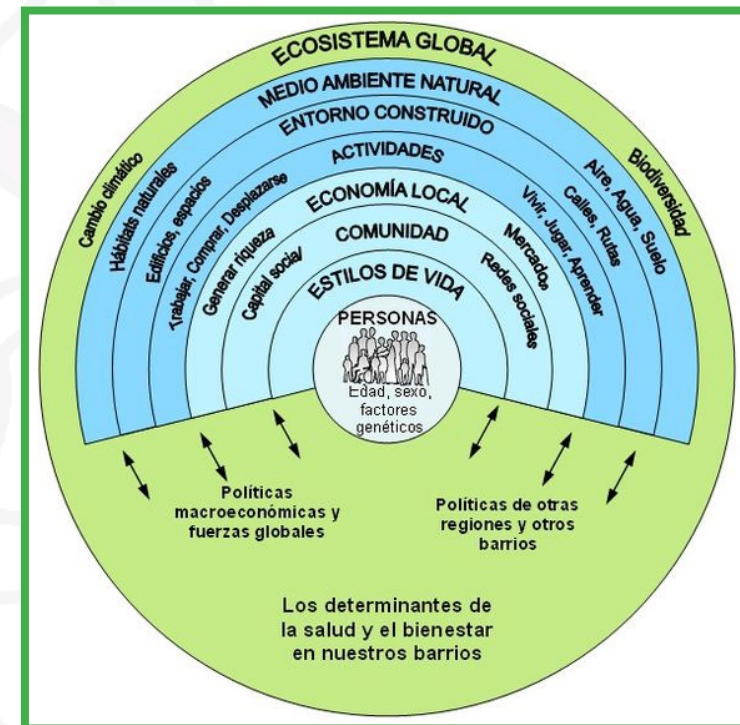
ECOSISTEMA GLOBAL

MEDIO AMBIENTE NATURAL

ENTORNO CONSTRUIDO

ACTIVIDADES

ECONOMÍA LOCAL

COMUNIDAD

ESTILOS DE VIDA

PERSONAS

Edad, sexo, factores genéticos

Cambio climático

Hábitats naturales

Edificios, espacios

Trabajar, Comprar, Desplazarse

Generar riqueza

Capital social/

Biodiversidad/

Aire, Agua, Suelo

Calles, Rutas

Vivir, Jugar, Aprender

Mercado,

Redes sociales

Políticas macroeconómicas y fuerzas globales

Políticas de otras regiones y otros barrios

Los determinantes de la salud y el bienestar en nuestros barrios